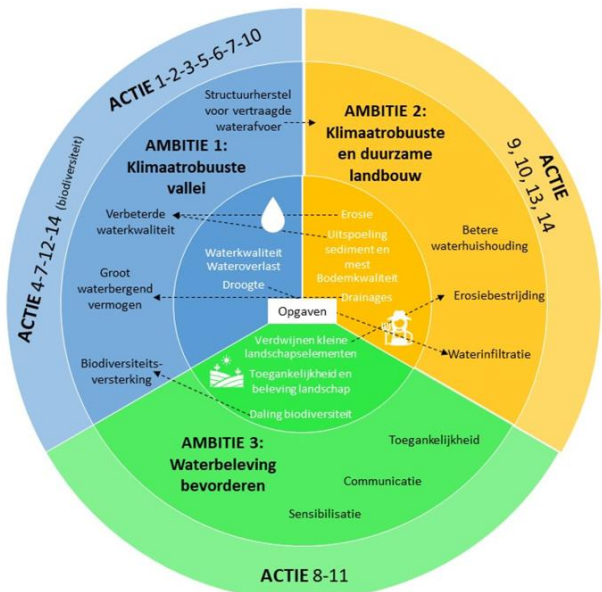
ACTIE 1-2-3-5-6-7-10

ACTIE 4-7-12-14 (biodiversiteit)

Structuurherstel voor vertraagde waterafvoer

AMBITIE 1: Klimaatrobuuste vallei

Verbeterde waterkwaliteit

Groot waterbergend vermogen

Biodiversiteitsversterking

AMBITIE 2: Klimaatrobuuste en duurzame landbouw

ACTIE 9, 10, 13, 14

Betere waterhuishouding

Erosiebestrijding

Waterinfiltratie

Waterkwaliteit
Wateroverlast
Droogte

Erosie
Uitspoeling sediment en mest
Bodemkwaliteit
Drainages

Opgaven

Verdwijnen kleine landschapselementen
Toegankelijkheid en beleving landschap
Daling biodiversiteit

AMBITIE 3: Waterbeleving bevorderen

Toegankelijkheid

Communicatie

Sensibilisatie

ACTIE 8-11